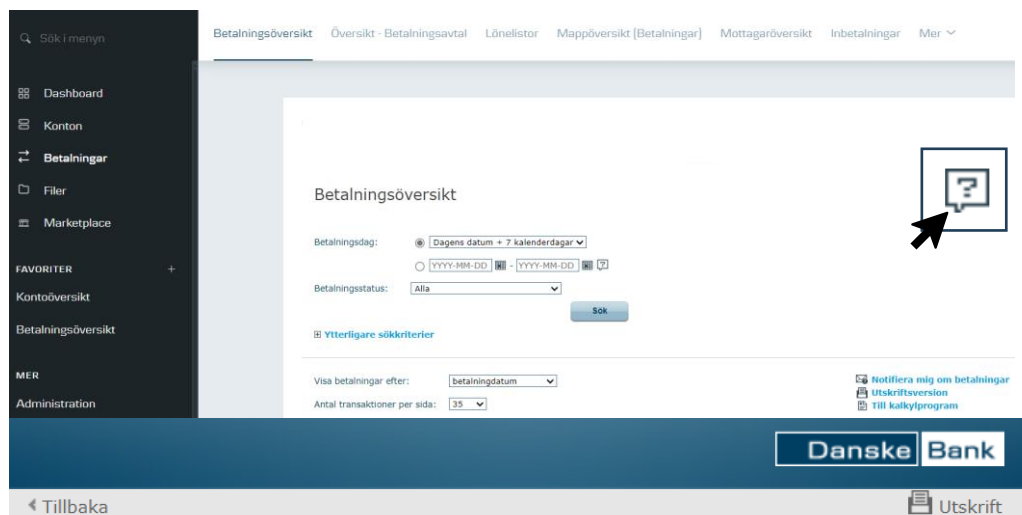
Sök i menyn

Dashboard
Konton
Betalningar
Filer
Marketplace

FAVORITER +
Kontoöversikt
Betalningsöversikt

MER
Administration

Betalningsöversikt Översikt - Betalningsavtal Lönelistor Mappöversikt (Betalningar) Mottagaröversikt Inbetalningar Mer

Betalningsöversikt

Betalningsdag: Dagens datum + 7 kalenderdagar
YYYY-MM-DD - YYYY-MM-DD

Betalningsstatus: Alla

Sök

Ytterligare sökkriterier

Visa betalningar efter: betalningdatum
Antal transaktioner per sida: 35

Notifiera mig om betalningar
Utskriftsversion
Till kalkylprogram

Danske Bank

Tillbaka

Utskrift